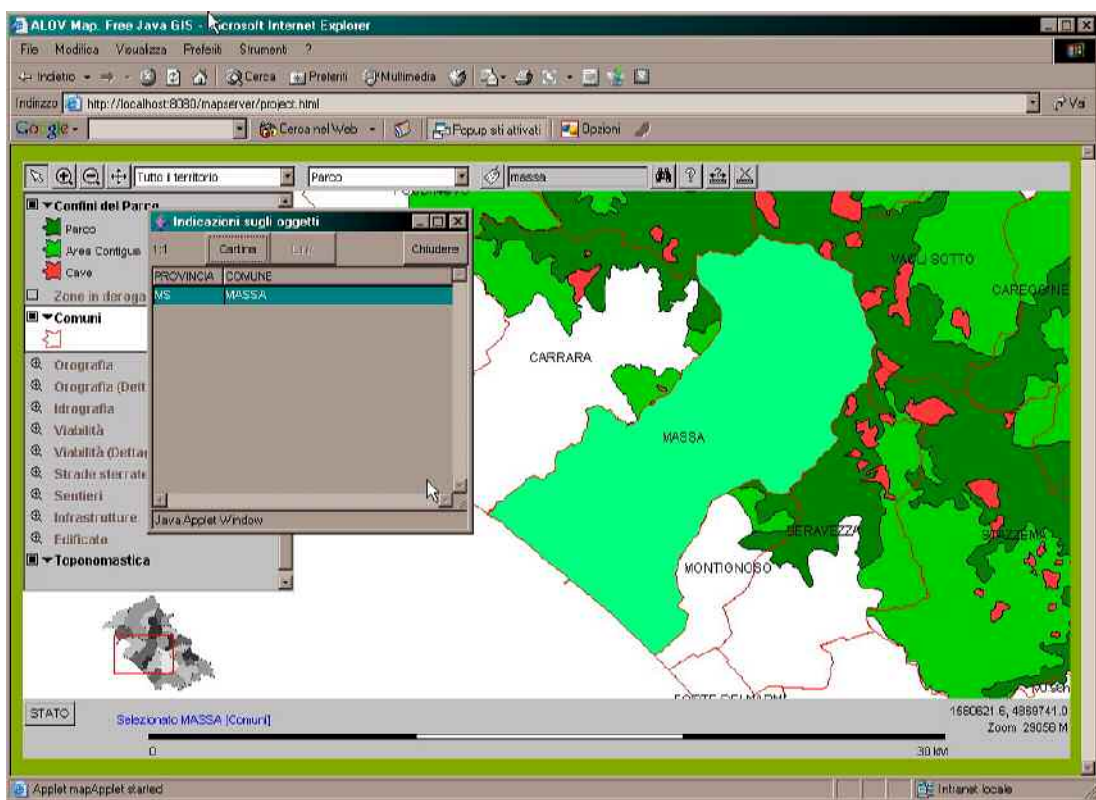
ALOV Map. Free Java GIS - Microsoft Internet Explorer

File Modifica Visualizza Preferiti Strumenti ?

Indietro Cerca Preferiti Multimedia

Indirizzo http://localhost:8080/mapserver/project.html

Vai

Google - Cerca nel Web Popup siti attivati Opzioni

Tutto il territorio Parco massa

Confini del Parco
Parco
Aree Contigue
Cave
Zone in deroga
Comuni
Orografia
Orografia (Dett
Idrografia
Viabilità
Viabilità (Dettag
Strade sterrate
Sentieri
Infrastrutture
Edificato
Toponomastica

Indicazioni sugli oggetti

1/1 Cartina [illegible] Chiudere

| PROVINCIA | COMUNE |
|---|---|
| MS | MASSA |

Java Applet Window

VAGLI SOTTO

CAREGGINE

CARRARA

MASSA

SERAVEZZA

STAZZEMA

MONTIGNOSO

FORTE DEI MARMI

STATO

Selezionato MASSA [Comuni]

1680621.6, 4889741.0
Zoom 29058 M

0

30 KM

Applet mapApplet started

Intranet locale